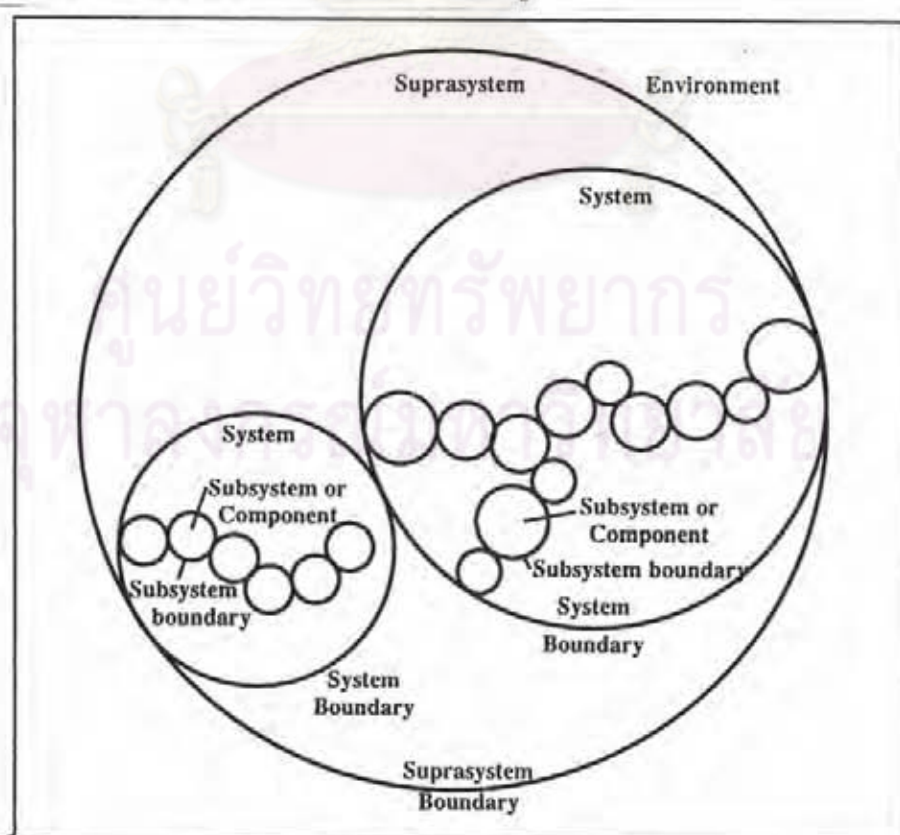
Suprasystem

Environment

System

System

Subsystem or Component

Subsystem boundary

Subsystem or Component

Subsystem boundary

System Boundary

System Boundary

Suprasystem Boundary

ศูนย์วิทยทรัพยากร
จุฬาลงกรณ์มหาวิทยาลัย